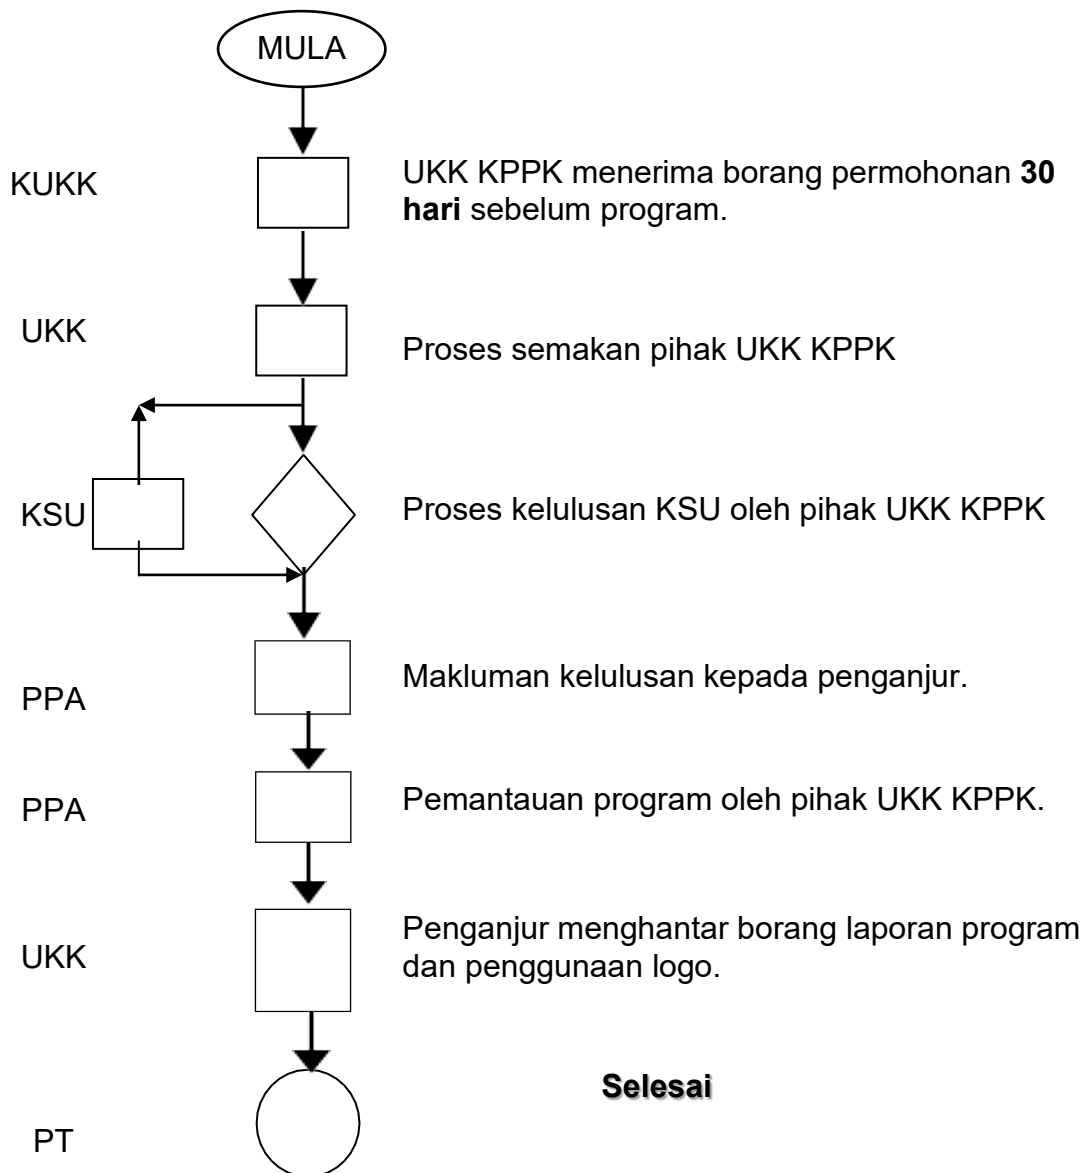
MULA

KUKK

UKK KPPK menerima borang permohonan **30 hari** sebelum program.

UKK

Proses semakan pihak UKK KPPK

KSU

Proses kelulusan KSU oleh pihak UKK KPPK

PPA

Makluman kelulusan kepada penganjur.

PPA

Pemantauan program oleh pihak UKK KPPK.

UKK

Penganjur menghantar borang laporan program dan penggunaan logo.

PT

**Selesai**